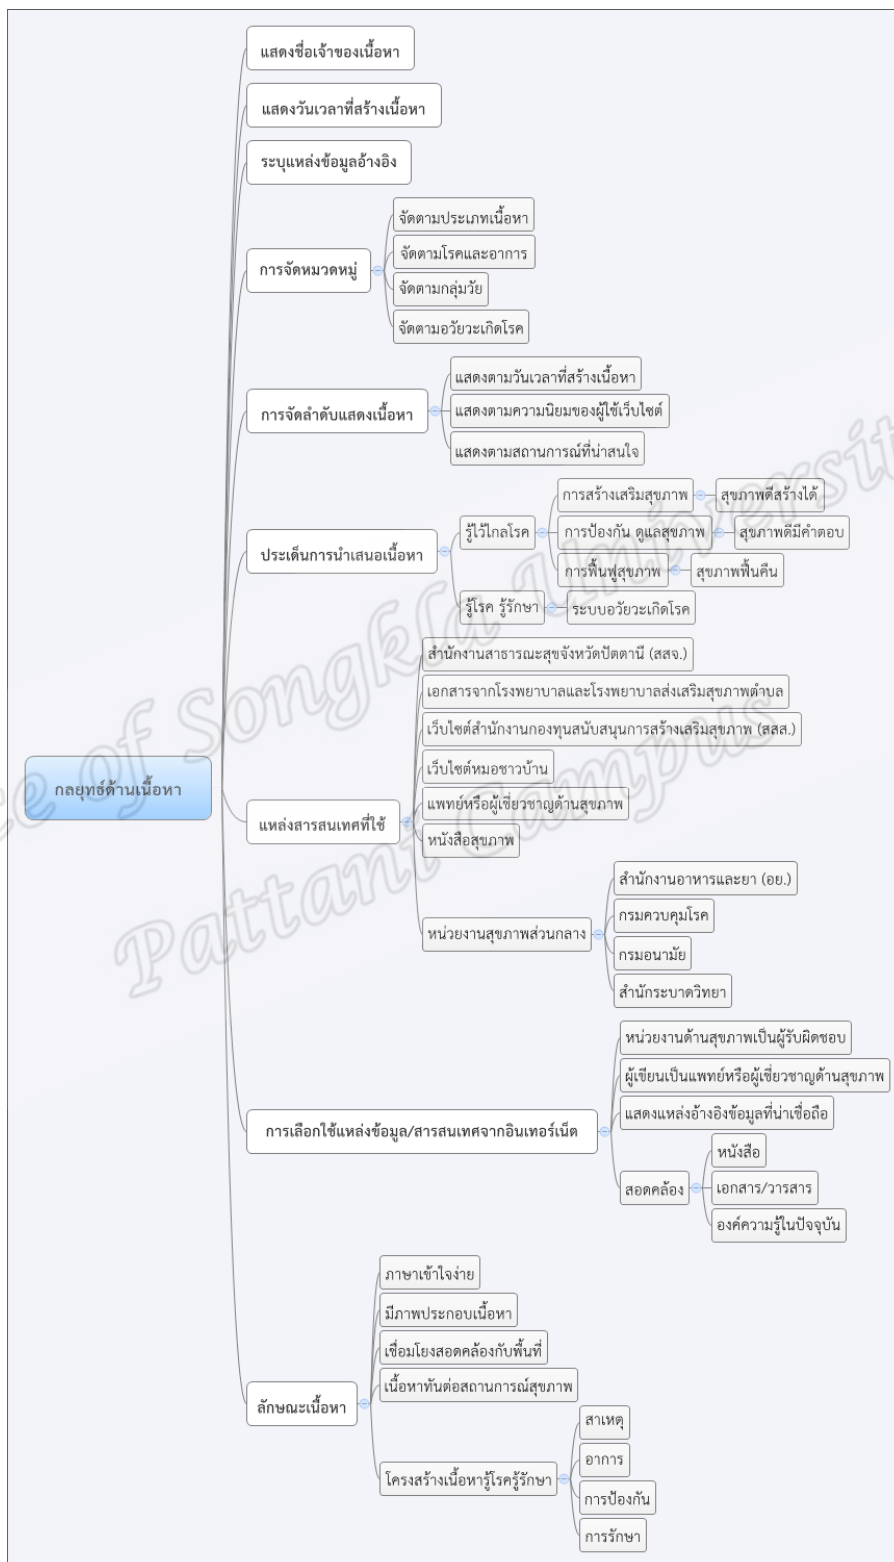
กลยุทธ์ด้านเนื้อหา

แสดงชื่อเจ้าของเนื้อหา

แสดงวันเวลาที่สร้างเนื้อหา

ระบุแหล่งข้อมูลอ้างอิง

การจัดหมวดหมู่
จัดตามประเภทเนื้อหา
จัดตามโรคและอาการ
จัดตามกลุ่มวัย
จัดตามอวัยวะเกิดโรค

การจัดลำดับแสดงเนื้อหา
แสดงตามวันเวลาที่สร้างเนื้อหา
แสดงตามความนิยมของผู้ใช้เว็บไซต์
แสดงตามสถานการณ์ที่น่าสนใจ

ประเด็นการนำเสนอเนื้อหา
รู้ไว้ไกลโรค
การสร้างเสริมสุขภาพ
สุขภาพดีสร้างได้
การป้องกัน ดูแลสุขภาพ
สุขภาพดีมีคำตอบ
การฟื้นฟูสุขภาพ
สุขภาพฟื้นคืน
รู้โรค รู้รักษา
ระบบอวัยวะเกิดโรค

แหล่งสารสนเทศที่ใช้
สำนักงานสาธารณะสุขจังหวัดปัตตานี (สสจ.)
เอกสารจากโรงพยาบาลและโรงพยาบาลส่งเสริมสุขภาพตำบล
เว็บไซต์สำนักงานกองทุนสนับสนุนการสร้างเสริมสุขภาพ (สสส.)
เว็บไซต์หมอชาวบ้าน
แพทย์หรือผู้เชี่ยวชาญด้านสุขภาพ
หนังสือสุขภาพ
หน่วยงานสุขภาพส่วนกลาง
สำนักงานอาหารและยา (อย.)
กรมควบคุมโรค
กรมอนามัย
สำนักระบาดวิทยา

การเลือกใช้แหล่งข้อมูล/สารสนเทศจากอินเทอร์เน็ต
หน่วยงานด้านสุขภาพเป็นผู้รับผิดชอบ
ผู้เขียนเป็นแพทย์หรือผู้เชี่ยวชาญด้านสุขภาพ
แสดงแหล่งอ้างอิงข้อมูลที่น่าเชื่อถือ
สอดคล้อง
หนังสือ
เอกสาร/วารสาร
องค์ความรู้ในปัจจุบัน

ลักษณะเนื้อหา
ภาษาเข้าใจง่าย
มีภาพประกอบเนื้อหา
เชื่อมโยงสอดคล้องกับพื้นที่
เนื้อหาทันต่อสถานการณ์สุขภาพ
โครงสร้างเนื้อหารู้โรครู้รักษา
สาเหตุ
อาการ
การป้องกัน
การรักษา

of Songkla University Pattani Campus